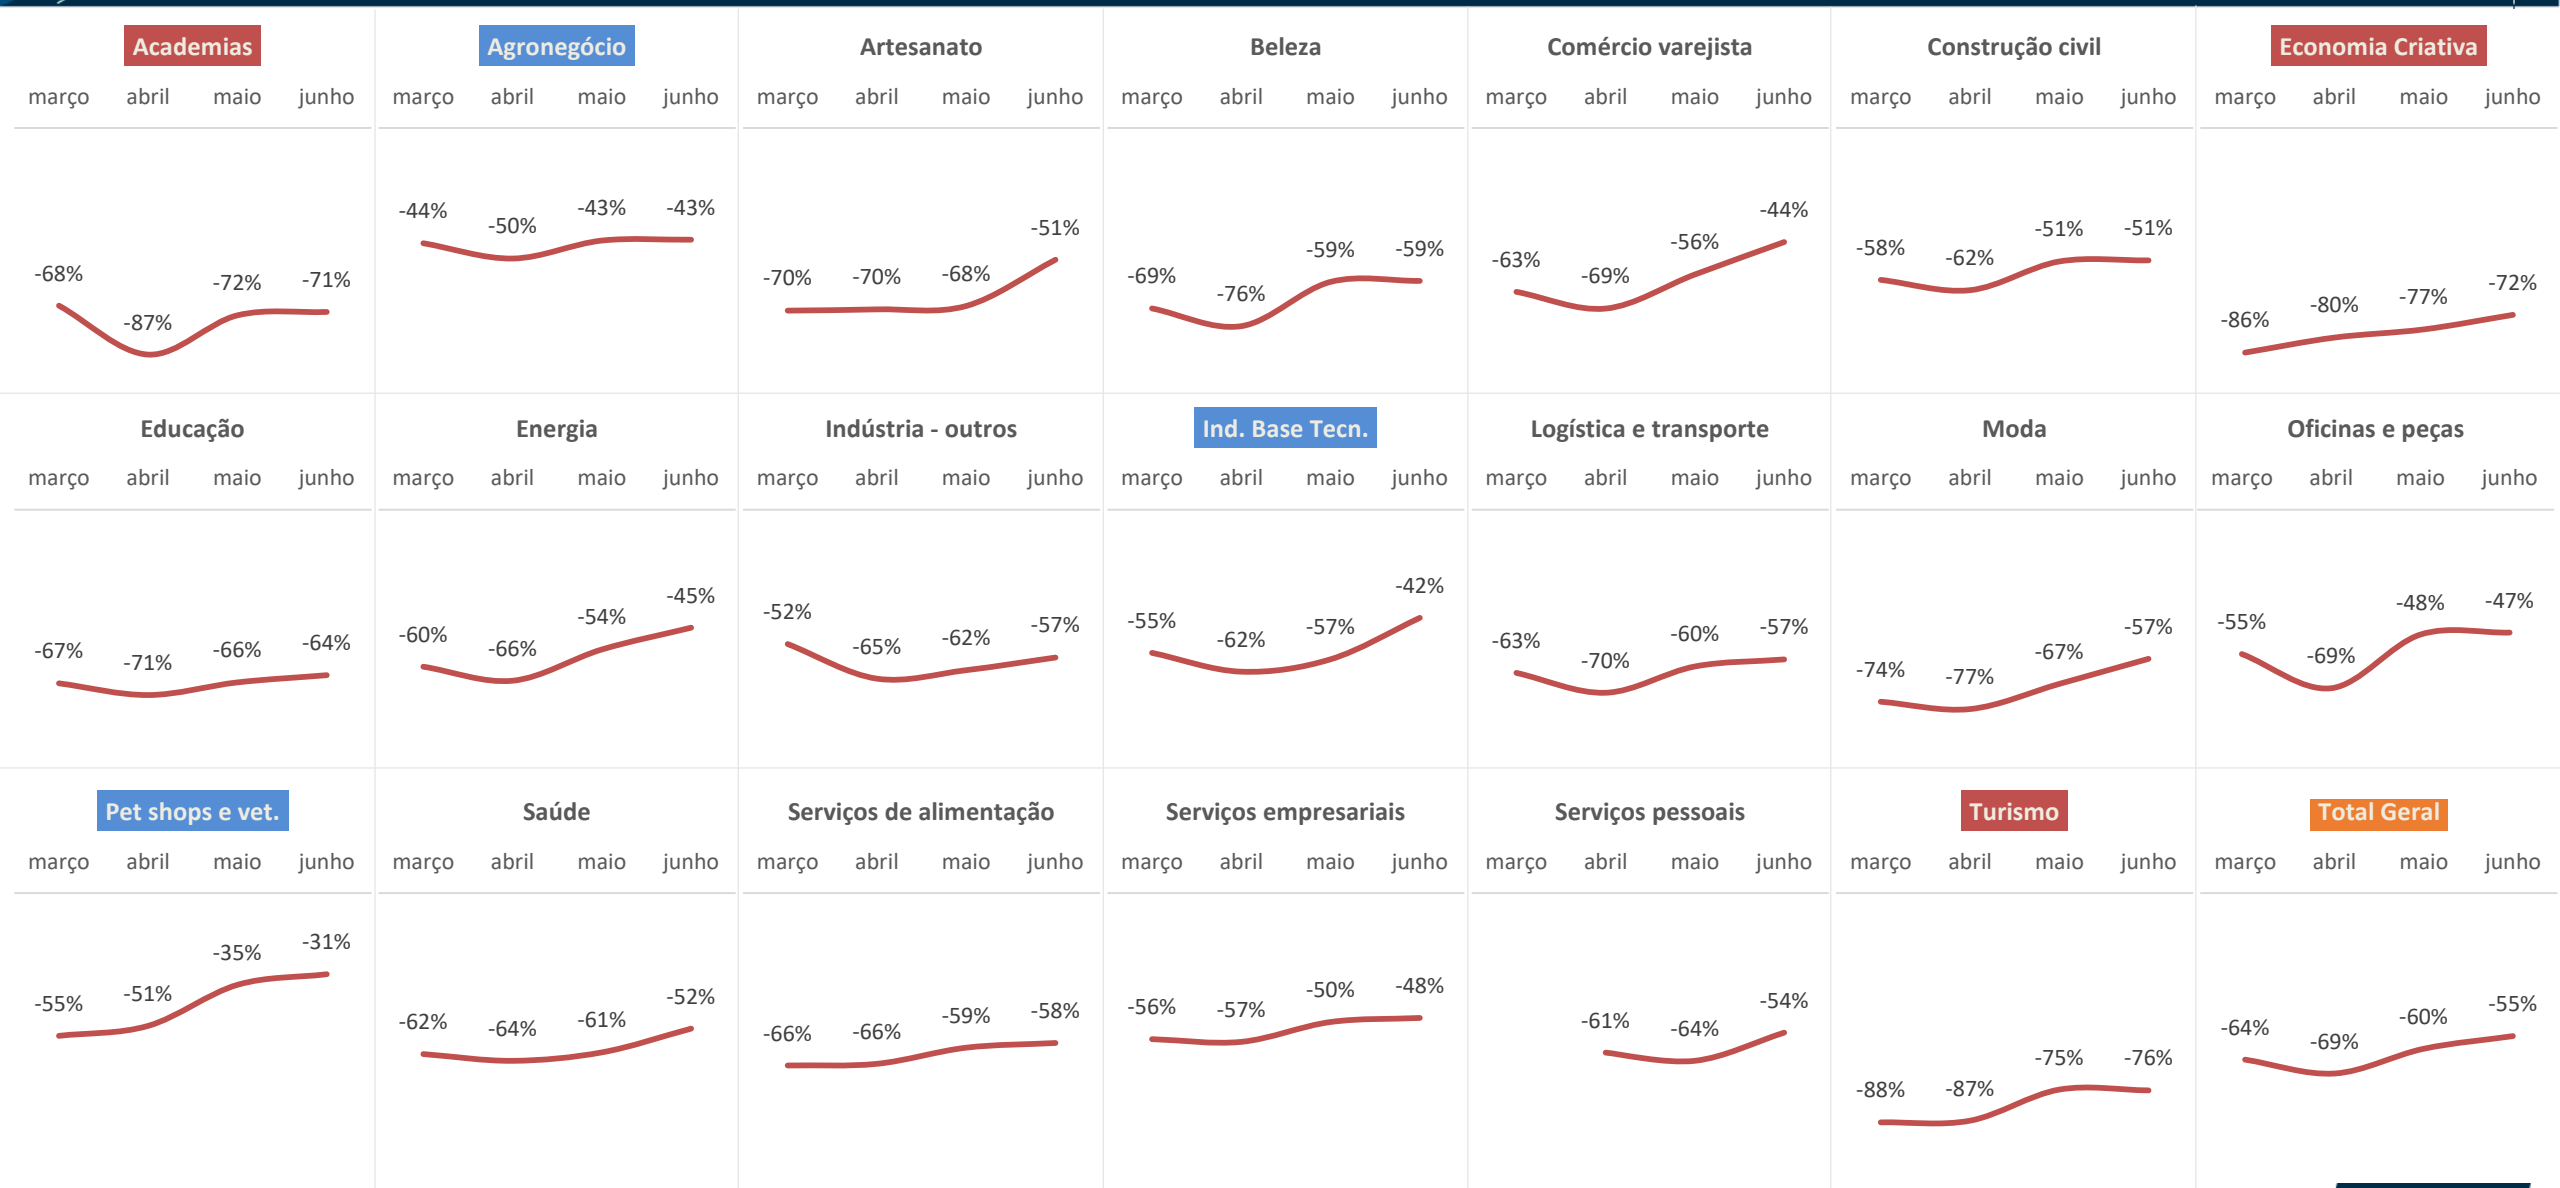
Academias
março abril maio junho
-68% -87% -72% -71%

Agronegócio
março abril maio junho
-44% -50% -43% -43%

Artesanato
março abril maio junho
-70% -70% -68% -51%

Beleza
março abril maio junho
-69% -76% -59% -59%

Comércio varejista
março abril maio junho
-63% -69% -56% -44%

Construção civil
março abril maio junho
-58% -62% -51% -51%

Economia Criativa
março abril maio junho
-86% -80% -77% -72%

Educação
março abril maio junho
-67% -71% -66% -64%

Energia
março abril maio junho
-60% -66% -54% -45%

Indústria - outros
março abril maio junho
-52% -65% -62% -57%

Ind. Base Tecn.
março abril maio junho
-55% -62% -57% -42%

Logística e transporte
março abril maio junho
-63% -70% -60% -57%

Moda
março abril maio junho
-74% -77% -67% -57%

Oficinas e peças
março abril maio junho
-55% -69% -48% -47%

Pet shops e vet.
março abril maio junho
-55% -51% -35% -31%

Saúde
março abril maio junho
-62% -64% -61% -52%

Serviços de alimentação
março abril maio junho
-66% -66% -59% -58%

Serviços empresariais
março abril maio junho
-56% -57% -50% -48%

Serviços pessoais
março abril maio junho
-61% -64% -54%

Turismo
março abril maio junho
-88% -87% -75% -76%

Total Geral
março abril maio junho
-64% -69% -60% -55%